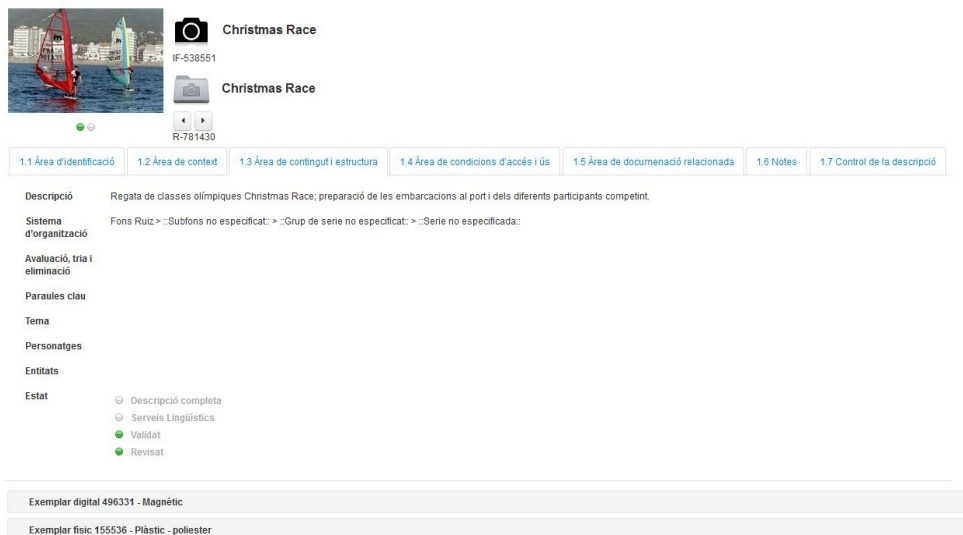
Christmas Race

IF-538551

Christmas Race

R-781430

1.1 Àrea d'identificació | 1.2 Àrea de context | 1.3 Àrea de contingut i estructura | 1.4 Àrea de condicions d'accés i ús | 1.5 Àrea de documenació relacionada | 1.6 Notes | 1.7 Control de la descripció

Descripció
Regata de classes olímpiques Christmas Race; preparació de les embarcacions al port i dels diferents participants competint.

Sistema d'organització
Fons Ruiz > ::Subfons no especificat:: > ::Grup de serie no especificat:: > ::Serie no especificada::

Avaluació, tria i eliminació

Paraules clau

Tema

Personatges

Entitats

Estat
Descripció completa
Serveis Lingüístics
Validat
Revisat

Exemplar digital 496331 - Magnètic

Exemplar fisic 155536 - Plàstic - poliester